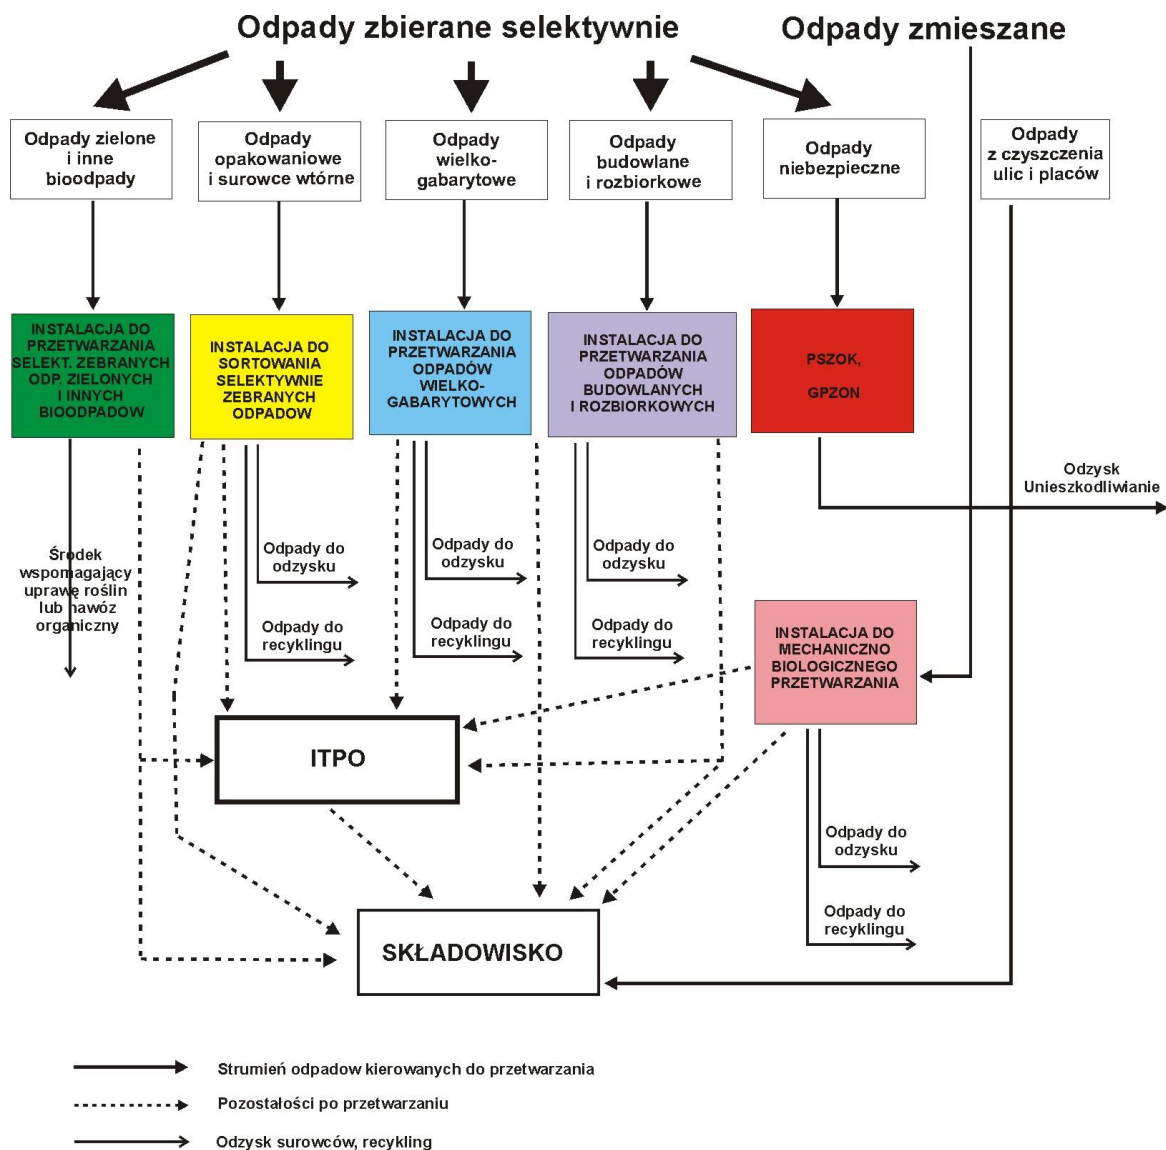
Odpady zbierane selektywnie

Odpady zmieszane

Odpady zielone i inne biodpady

Odpady opakowaniowe i surowce wtórne

Odpady wielkogabarytowe

Odpady budowlane i rozbiorkowe

Odpady niebezpieczne

Odpady z czyszczenia ulic i placów

INSTALACJA DO PRZETWARZANIA SELEKT. ZEBRANYCH ODP. ZIELONYCH I INNYCH BIOODPADÓW

INSTALACJA DO SORTOWANIA SELEKTYWNIE ZEBRANYCH ODPADÓW

INSTALACJA DO PRZETWARZANIA ODPADÓW WIELKOGABARYTOWYCH

INSTALACJA DO PRZETWARZANIA ODPADÓW BUDOWLANYCH I ROZBIORKOWYCH

PSZOK, GPZON

Odzysk Unieszkodliwianie

Środek wspomagający uprawę roślin lub nawóz organiczny

Odpady do odzysku

Odpady do recyklingu

Odpady do odzysku

Odpady do recyklingu

Odpady do odzysku

Odpady do recyklingu

INSTALACJA DO MECHANICZNO BIOLOGICZNEGO PRZETWARZANIA

ITPO

Odpady do odzysku

Odpady do recyklingu

SKŁADOWISKO

Strumień odpadów kierowanych do przetwarzania

Pozostałości po przetwarzaniu

Odzysk surowców, recykling